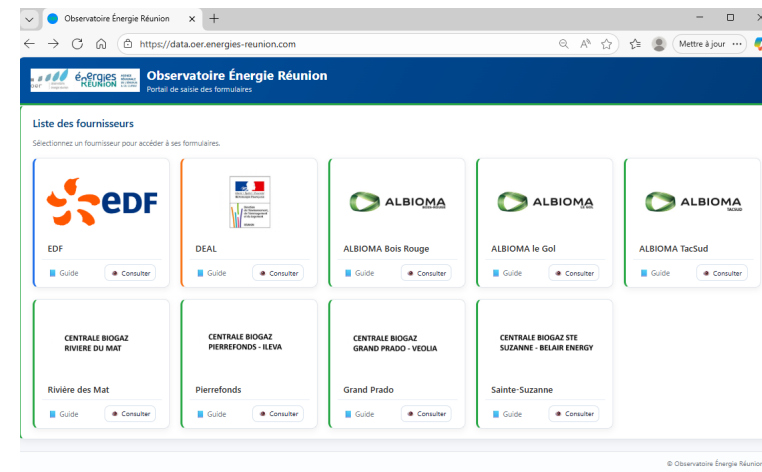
Observatoire Énergie Réunion ×
+
https://data.oer.energies-reunion.com
Mettre à jour ...

énergies RÉUNION
Observatoire Énergie Réunion
Portail de saisie des formulaires

Liste des fournisseurs
Sélectionnez un fournisseur pour accéder à ses formulaires.

EDF
EDF
Guide
Consulter

DEAL
Guide
Consulter

ALBIOMA BOIS ROUGE
ALBIOMA Bois Rouge
Guide
Consulter

ALBIOMA LE GOL
ALBIOMA le Gol
Guide
Consulter

ALBIOMA TACSUD
ALBIOMA TacSud
Guide
Consulter

CENTRALE BIOGAZ RIVIERE DU MAT
Rivière des Mat
Guide
Consulter

CENTRALE BIOGAZ PIERREFONDS - ILEVA
Pierrefonds
Guide
Consulter

CENTRALE BIOGAZ GRAND PRADO - VEOLIA
Grand Prado
Guide
Consulter

CENTRALE BIOGAZ STE SUZANNE - BELAIR ENERGY
Sainte-Suzanne
Guide
Consulter

© Observatoire Énergie Réunion